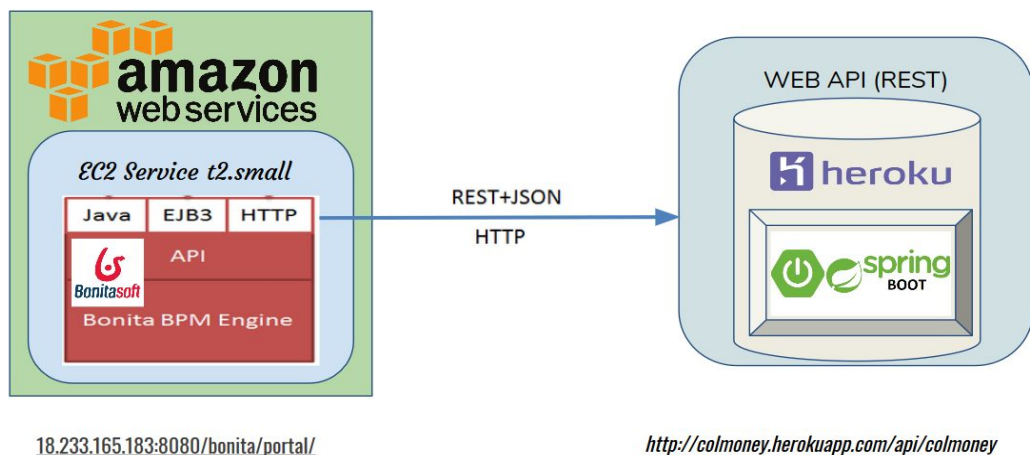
amazon
webservices

EC2 Service t2.small

Java
EJB3
HTTP

API

Bonitasoft

Bonita BPM Engine

REST+JSON

HTTP

WEB API (REST)

heroku

spring
BOOT

18.233.165.183:8080/bonita/portal/

http://colmoney.herokuapp.com/api/colmoney